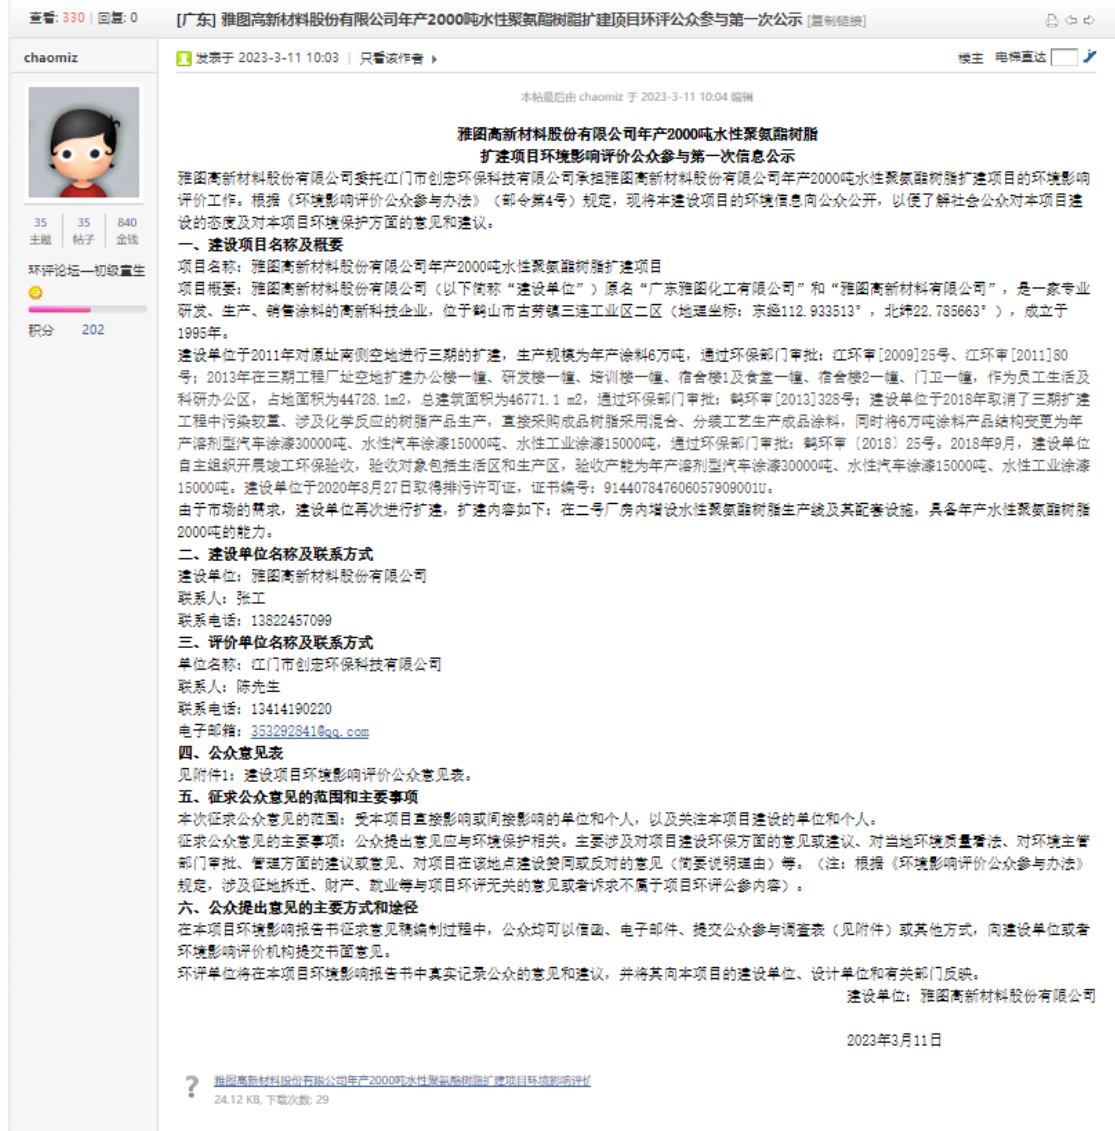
查看: 330 | 回复: 0

[广东] 雅图高新材料股份有限公司年产2000吨水性聚氨酯树脂扩建项目环评公众参与第一次公示 [复制链接]

chaomiz

35 主题 | 35 帖子 | 840 金钱

环评论坛—初级童生

积分 202

发表于 2023-3-11 10:03 | 只看该作者

楼主 电梯直达

本帖最后由 chaomiz 于 2023-3-11 10:04 编辑

雅图高新材料股份有限公司年产2000吨水性聚氨酯树脂
扩建项目环境影响评价公众参与第一次信息公示

雅图高新材料股份有限公司委托江门市创宏环保科技有限公司承担雅图高新材料股份有限公司年产2000吨水性聚氨酯树脂扩建项目的环境影响评价工作。根据《环境影响评价公众参与办法》（部令第4号）规定，现将本建设项目的环境信息向公众公开，以便了解社会公众对本项目建设的态度及对本项目环境保护方面的意见和建议。

一、建设项目名称及概要

项目名称：雅图高新材料股份有限公司年产2000吨水性聚氨酯树脂扩建项目

项目概要：雅图高新材料股份有限公司（以下简称"建设单位"）原名"广东雅图化工有限公司"和"雅图高新材料有限公司"，是一家专业研发、生产、销售涂料的高新科技企业，位于鹤山市古劳镇三连工业区二区（地理坐标：东经112.933513°，北纬22.785663°），成立于1995年。

建设单位于2011年对原址南侧空地进行三期的扩建，生产规模为年产涂料6万吨，通过环保部门审批：江环审[2009]25号、江环审[2011]80号；2013年在三期工程厂址空地扩建办公楼一幢、研发楼一幢、培训楼一幢、宿舍楼1及食堂一幢、宿舍楼2一幢、门卫一幢，作为员工生活及科研办公区，占地面积为44728.1m2，总建筑面积为46771.1 m2，通过环保门审批：鹤环审[2013]328号；建设单位于2018年取消了三期扩建工程中污染较重、涉及化学反应的树脂产品生产，直接采购成品树脂采用混合、分装工艺生产成品涂料，同时将6万吨涂料产品结构变更为年产溶剂型汽车涂漆30000吨、水性汽车涂漆15000吨、水性工业涂漆15000吨，通过环保部门审批：鹤环审（2018）25号。2018年9月，建设单位自主组织开展竣工环保验收，验收对象包括生活区和生产区，验收产能为年产溶剂型汽车涂漆30000吨、水性汽车涂漆15000吨、水性工业涂漆15000吨。建设单位于2020年8月27日取得排污许可证，证书编号：91440784760605790900​1U。

由于市场的需求，建设单位再次进行扩建，扩建内容如下：在二号厂房内增设水性聚氨酯树脂生产线及其配套设施，具备年产水性聚氨酯树脂2000吨的能力。

二、建设单位名称及联系方式

建设单位：雅图高新材料股份有限公司

联系人：张工

联系电话：13822457099

三、评价单位名称及联系方式

单位名称：江门市创宏环保科技有限公司

联系人：陈先生

联系电话：13414190220

电子邮箱：353292841@qq.com

四、公众意见表

见附件1：建设项目环境影响评价公众意见表。

五、征求公众意见的范围和主要事项

本次征求公众意见的范围：受本项目直接影响或间接影响的单位和个人，以及关注本项目建设的单位和个人。

征求公众意见的主要事项：公众提出意见应与环境保护相关。主要涉及对项目建设环保方面的意见或建议、对当地环境质量看法、对环境主管部门审批、管理方面的建议或意见、对项目在该地点建设赞同或反对的意见（简要说明理由）等。（注：根据《环境影响评价公众参与办法》规定，涉及征地拆迁、财产、就业等与项目环评无关的意见或者诉求不属于项目环评公参内容）。

六、公众提出意见的主要方式和途径

在本项目环境影响报告书征求意见稿编制过程中，公众均可以信函、电子邮件、提交公众参与调查表（见附件）或其他方式，向建设单位或者环境影响评价机构提交书面意见。

环评单位将在本项目环境影响报告书中真实记录公众的意见和建议，并将其向本项目的建设单位、设计单位和有关部门反映。

建设单位：雅图高新材料股份有限公司

2023年3月11日

雅图高新材料股份有限公司年产2000吨水性聚氨酯树脂扩建项目环境影响评价
24.12 KB, 下载次数: 29